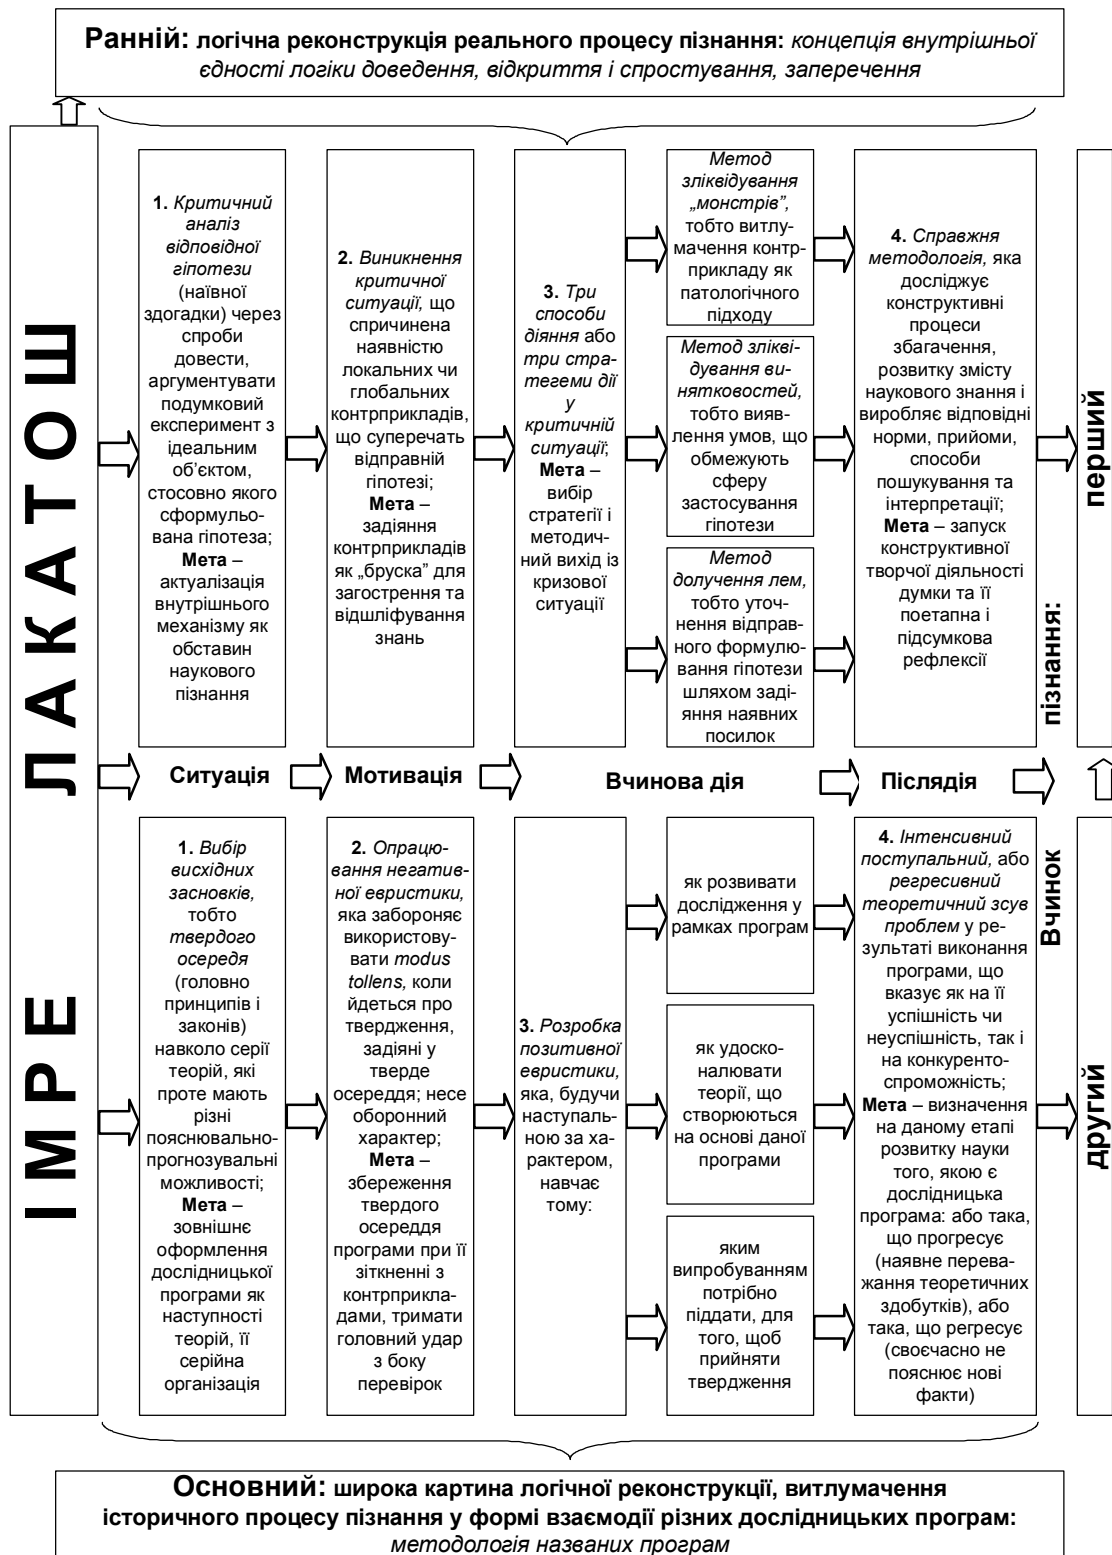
**Ранній:** **логічна реконструкція реального процесу пізнання:** *концепція внутрішньої єдності логіки доведення, відкриття і спростування, заперечення*

**ІМРЕ ЛАКАТОШ**

1. *Критичний аналіз відповідної гіпотези* (наївної здогадки) через спроби довести, аргументувати подумковий експеримент з ідеальним об'єктом, стосовно якого сформульована гіпотеза; **Мета** – актуалізація внутрішнього механізму як обставин наукового пізнання

2. *Виникнення критичної ситуації,* що спричинена наявністю локальних чи глобальних контрприкладів, що суперечать відправній гіпотезі; **Мета** – задіяння контрприкладів як „бруска" для загострення та відшліфування знань

3. *Три способи діяння* або *три стратегеми дії у критичній ситуації*; **Мета** – вибір стратегії і методичний вихід із кризової ситуації

*Метод зліквідування „монстрів",* тобто витлумачення контрприкладу як патологічного підходу

*Метод зліквідування винятковостей,* тобто виявлення умов, що обмежують сферу застосування гіпотези

*Метод долучення лем,* тобто уточнення відправного формулювання гіпотези шляхом задіяння наявних посилок

4. *Справжня методологія,* яка досліджує конструктивні процеси збагачення, розвитку змісту наукового знання і виробляє відповідні норми, прийоми, способи пошукування та інтерпретації; **Мета** – запуск конструктивної творчої діяльності думки та її поетапна і підсумкова рефлексії

**перший**

**Ситуація** **Мотивація** **Вчинова дія** **Післядія**

**Вчинок пізнання:**

1. *Вибір висхідних засновків,* тобто *твердого осердя* (головно принципів і законів) навколо серії теорій, які проте мають різні пояснювально-прогнозувальні можливості; **Мета** – зовнішнє оформлення дослідницької програми як наступності теорій, її серійна організація

2. *Опрацювання негативної евристики,* яка забороняє використовувати *modus tollens,* коли йдеться про твердження, задіяні у тверде осердя; несе оборонний характер; **Мета** – збереження твердого осердя програми при її зіткненні з контрприкладами, тримати головний удар з боку перевірок

3. *Розробка позитивної евристики,* яка, будучи наступальною за характером, навчає тому:

як розвивати дослідження у рамках програм

як удосконалювати теорії, що створюються на основі даної програми

яким випробуванням потрібно піддати, для того, щоб прийняти твердження

4. *Інтенсивний поступальний,* або *регресивний теоретичний зсув проблем* у результаті виконання програми, що вказує як на її успішність чи неуспішність, так і на конкурентоспроможність; **Мета** – визначення на даному етапі розвитку науки того, якою є дослідницька програма: або така, що прогресує (наявне переважання теоретичних здобутків), або така, що регресує (своєчасно не пояснює нові факти)

**другий**

**Основний:** **широка картина логічної реконструкції, витлумачення історичного процесу пізнання у формі взаємодії різних дослідницьких програм:** *методологія названих програм*